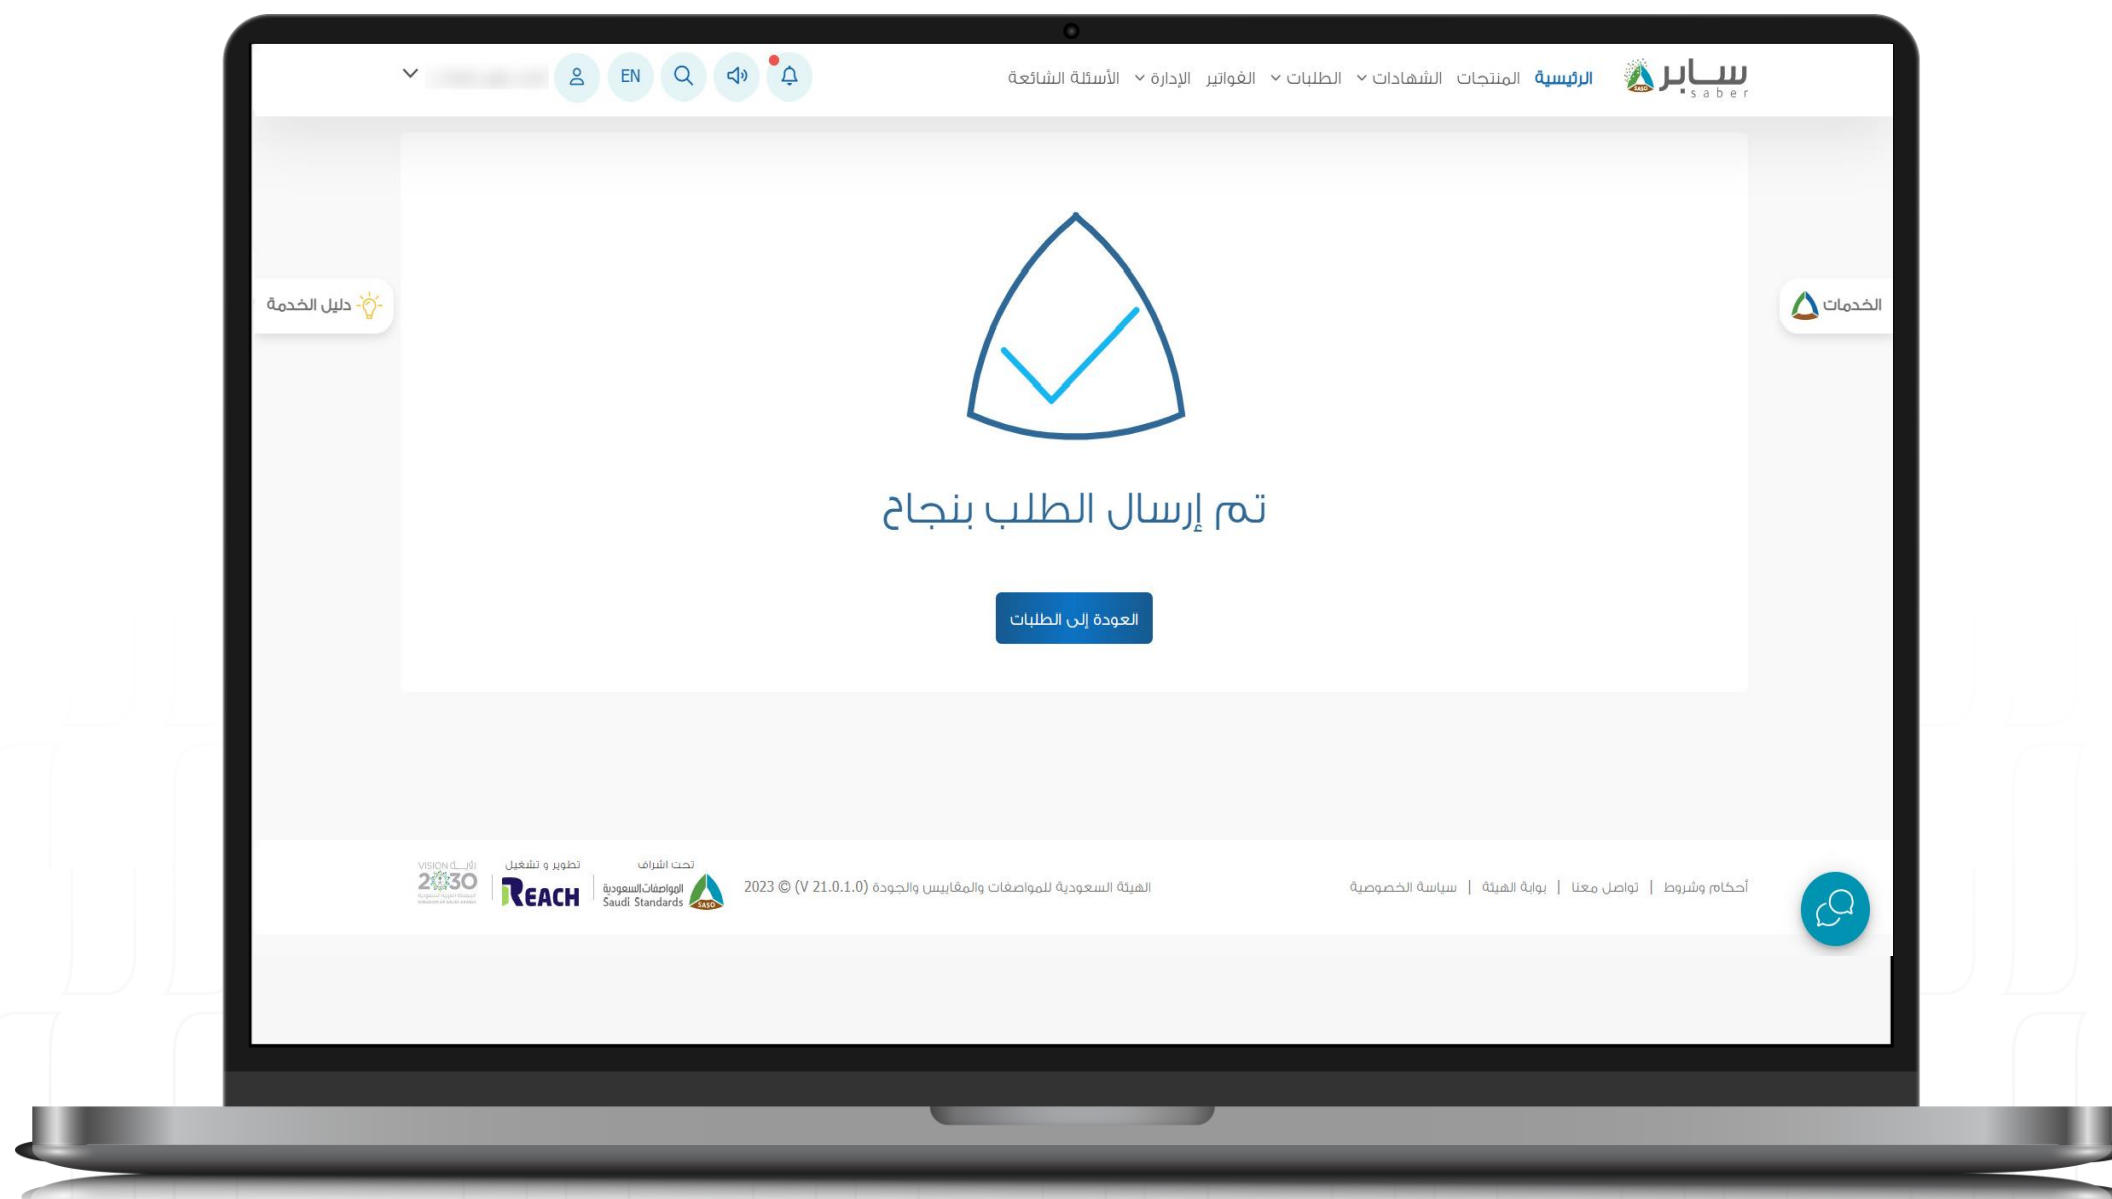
سابر saber SASO

الرئيسية المنتجات الشهادات الطلبات الفواتير الإدارة الأسئلة الشائعة

EN

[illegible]

الخدمات

دليل الخدمة

تم إرسال الطلب بنجاح

العودة إلى الطلبات

أحكام وشروط | تواصل معنا | بوابة الهيئة | سياسة الخصوصية

الهيئة السعودية للمواصفات والمقاييس والجودة (V 21.0.1.0) © 2023

تحت اشراف
المواصفات السعودية Saudi Standards SASO

تطوير و تشغيل
REACH

رؤية VISION 2030